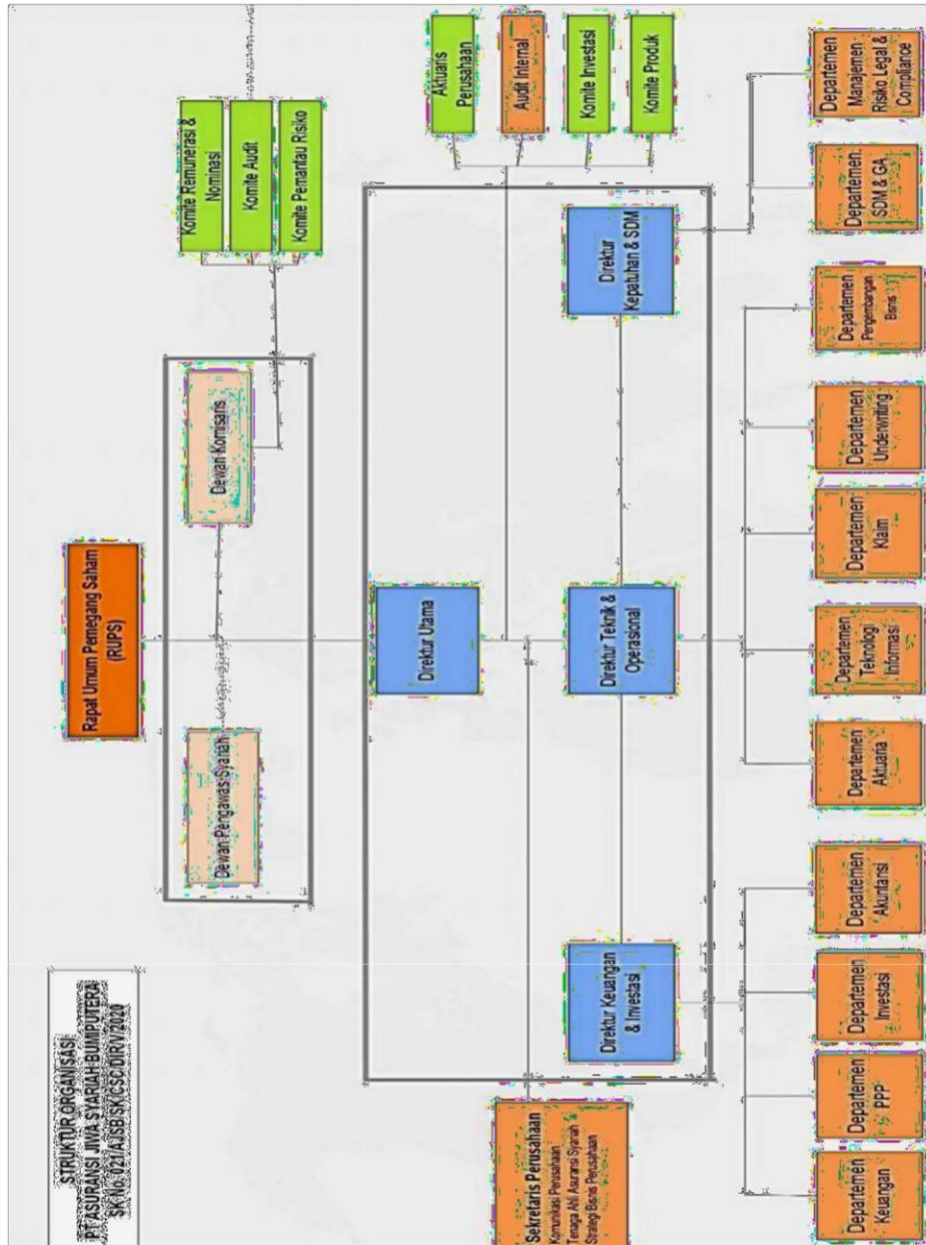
STRUKTUR ORGANISASI
PT ASURANSI JIWA SYARIAH BUMIPUTERA
SK No. 021/AJSB/SK/CSC DIR/V/2020

Rapat Umum Pemegang Saham (RUPS)

Dewan Pengawas Syariah

Dewan Komisaris

Komite Remunerasi & Nominasi

Komite Audit

Komite Pemantau Risiko

Aktuaris Perusahaan

Audit Internal

Komite Investasi

Komite Produk

Direktur Utama

Direktur Keuangan & Investasi

Direktur Teknik & Operasional

Direktur Kepatuhan & SDM

Sekretaris Perusahaan
Komunikasi Perusahaan
Tenaga Ahli Asuransi Syariah
Strategi Bisnis Perusahaan

Departemen Keuangan

Departemen PPP

Departemen Investasi

Departemen Akuntansi

Departemen Aktuaria

Departemen Teknologi Informasi

Departemen Klaim

Departemen Underwriting

Departemen Pengembangan Bisnis

Departemen SDM & GA

Departemen Manajemen Risiko Legal & Compliance